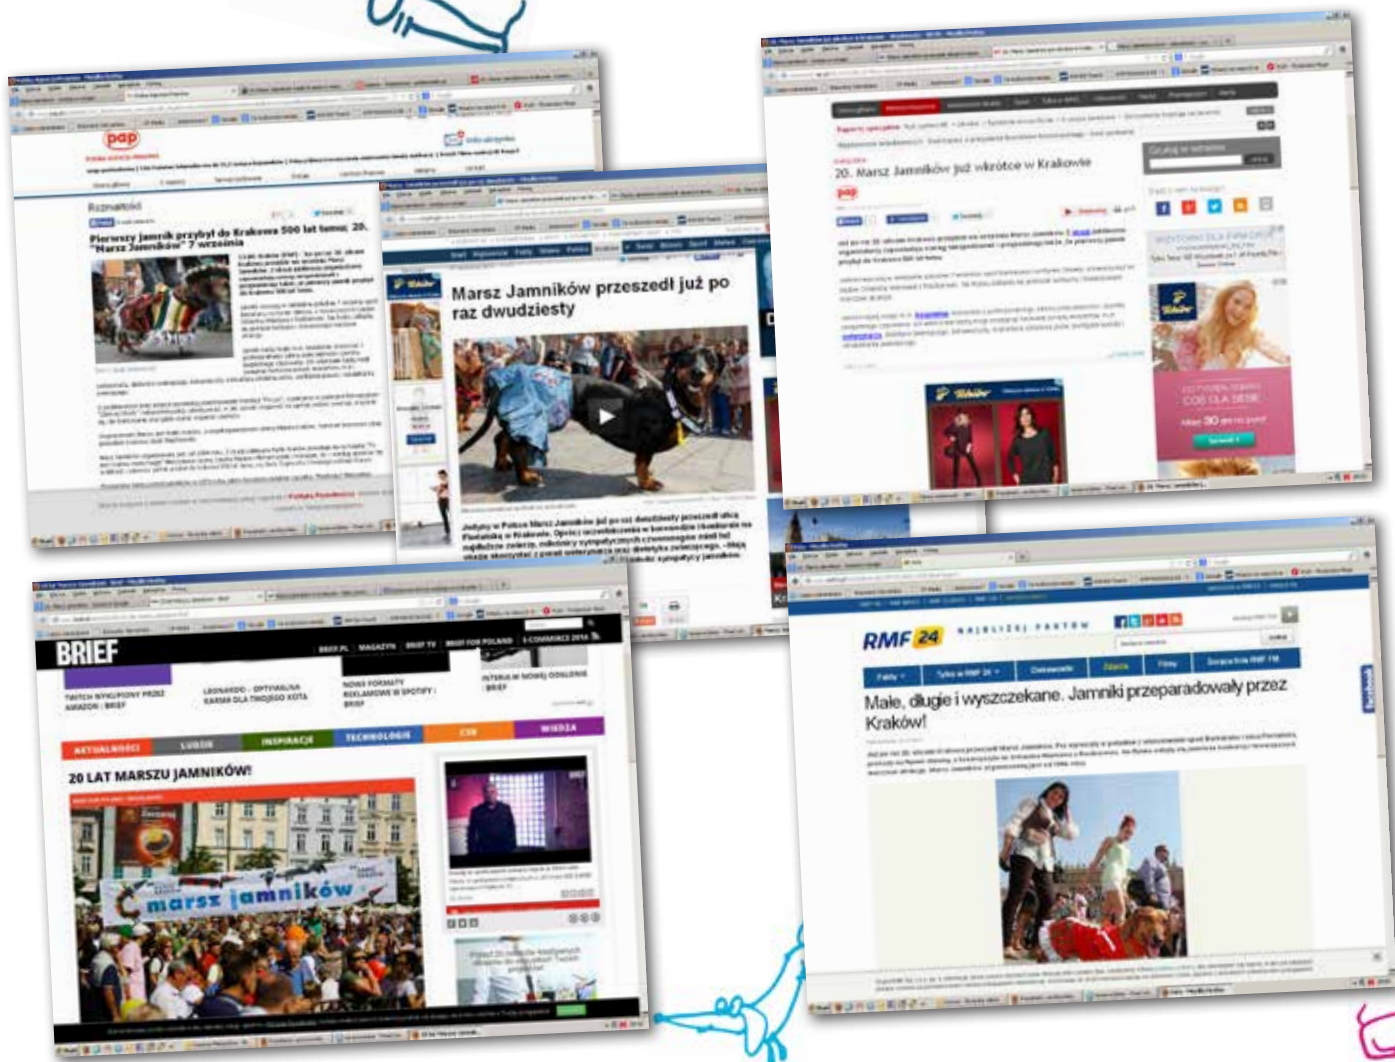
pap

Rozmaitości

Pierwszy jamnik przybył do Krakowa 500 lat temu; 20. "Marsz Jamników" 7 września

Marsz Jamników przeszedł już po raz dwudziesty

20. Marsz Jamników już wkrótce w Krakowie

pap

Tchibo

BRIEF

BRIEF.PL | MAGAZYN | BRIEF TV | BRIEF FOR POLAND | E-COMMERCE 2014

TWITCH WYKUPIONY PRZEZ AMAZON | BRIEF

LEONARDO - OPTYMALNA KARMA DLA TWOJEGO KOTA

NOWE FORMATY REKLAMOWE W SPOTIFY | BRIEF

INTERIA W NOWEJ ODSŁONIE | BRIEF

AKTUALNOŚCI | LUDZIE | INSPIRACJE | TECHNOLOGIE | CSR | WIEDZA

20 LAT MARSZU JAMNIKÓW!

marsz jamników

RMF 24

NAJBLIŻEJ FAKTÓW

Fakty | Tylko w RMF 24 | Zdjęcia | Filmy

Małe, długie i wyszczekane. Jamniki przeparadowały przez Kraków!

facebook